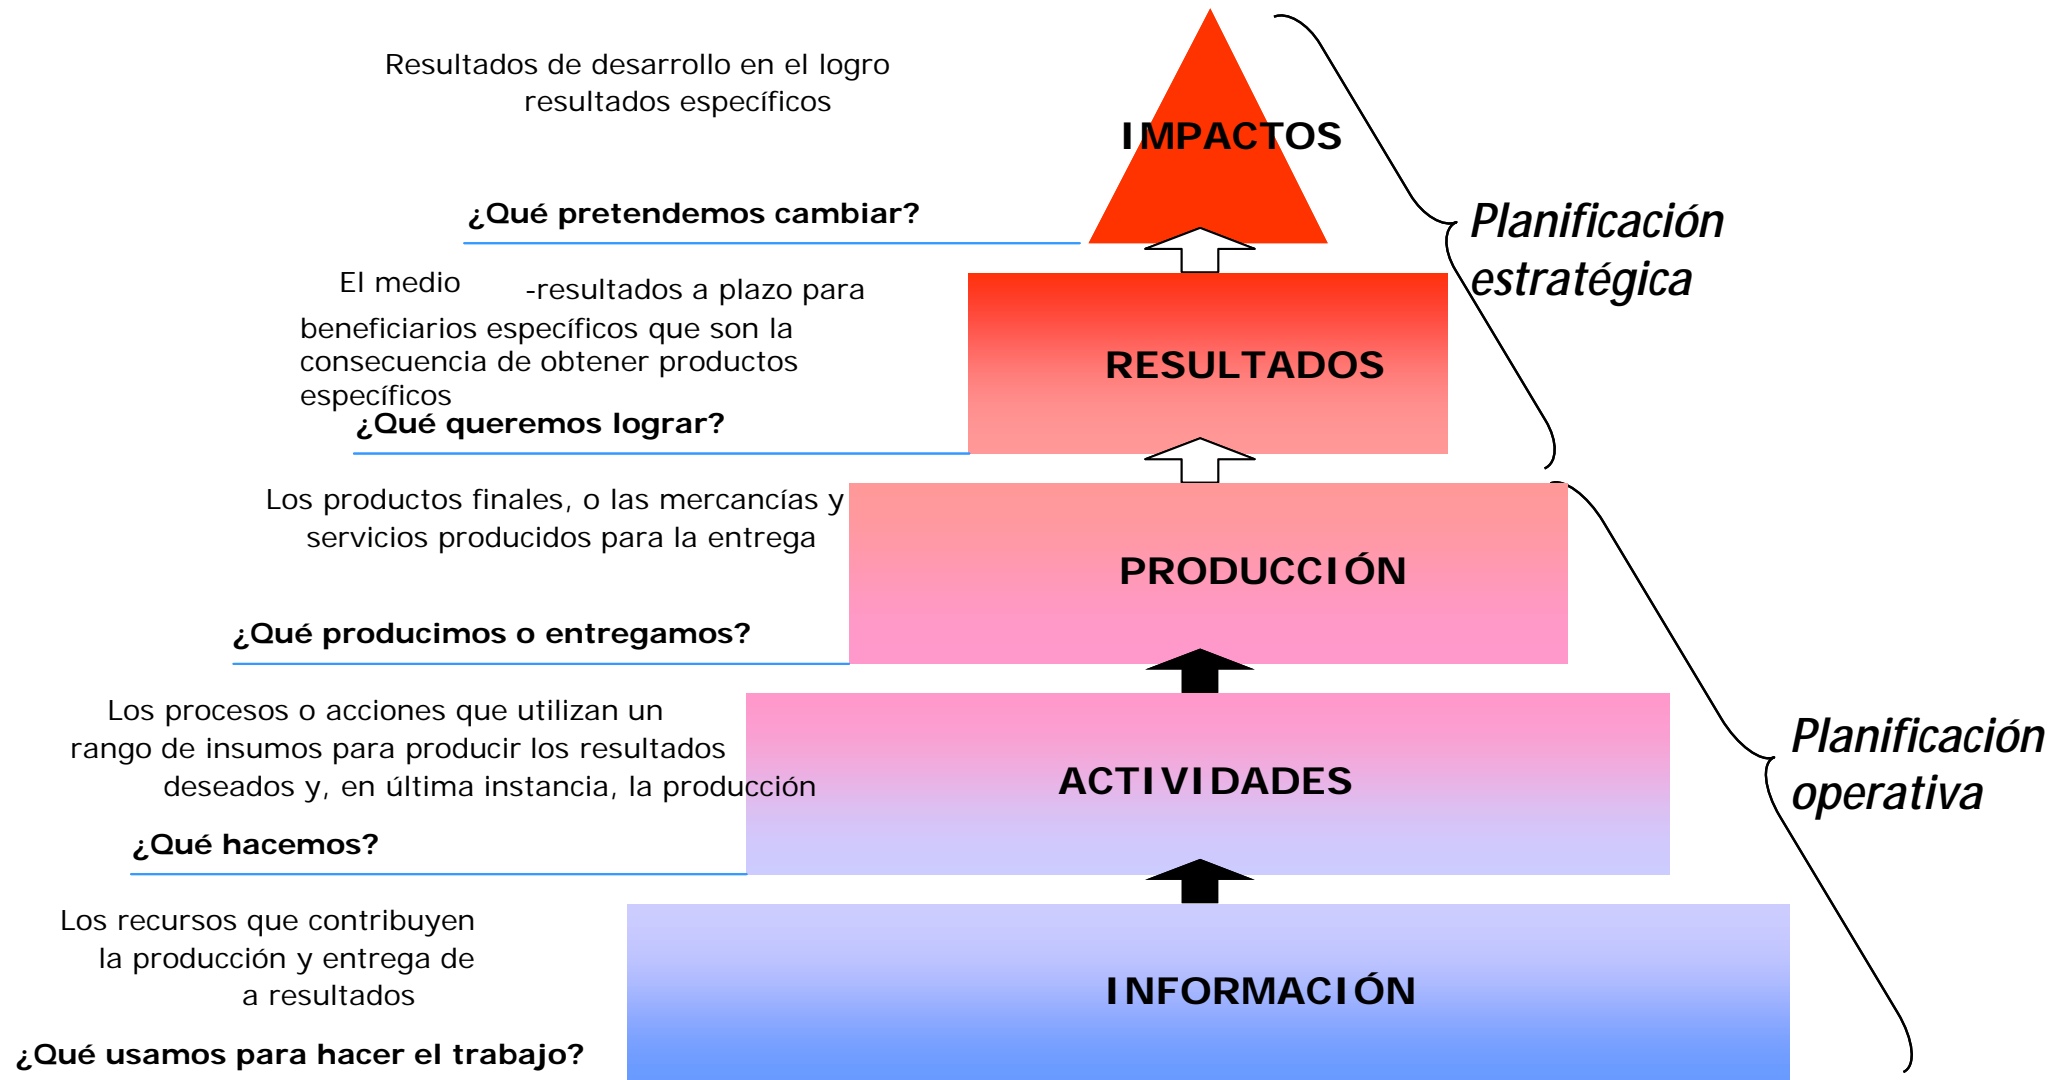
Resultados de desarrollo en el logro resultados específicos

IMPACTOS

¿Qué pretendemos cambiar?

Planificación estratégica

El medio -resultados a plazo para beneficiarios específicos que son la consecuencia de obtener productos específicos

RESULTADOS

¿Qué queremos lograr?

Los productos finales, o las mercancías y servicios producidos para la entrega

PRODUCCIÓN

¿Qué producimos o entregamos?

Los procesos o acciones que utilizan un rango de insumos para producir los resultados deseados y, en última instancia, la producción

ACTIVIDADES

Planificación operativa

¿Qué hacemos?

Los recursos que contribuyen la producción y entrega de a resultados

INFORMACIÓN

¿Qué usamos para hacer el trabajo?